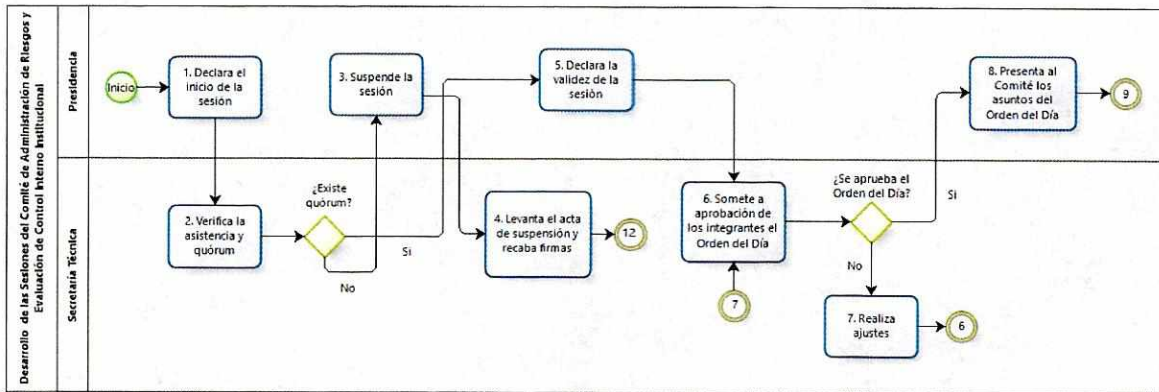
Desarrollo de las Sesiones del Comité de Administración de Riesgos y Evaluación de Control Interno Institucional

Presidencia

Secretaría Técnica

Inicio

1. Declara el inicio de la sesión

2. Verifica la asistencia y quórum

¿Existe quórum?

No

Si

3. Suspende la sesión

4. Levanta el acta de suspensión y recaba firmas

12

5. Declara la validez de la sesión

6. Somete a aprobación de los integrantes el Orden del Día

7

¿Se aprueba el Orden del Día?

Si

No

7. Realiza ajustes

6

8. Presenta al Comité los asuntos del Orden del Día

9